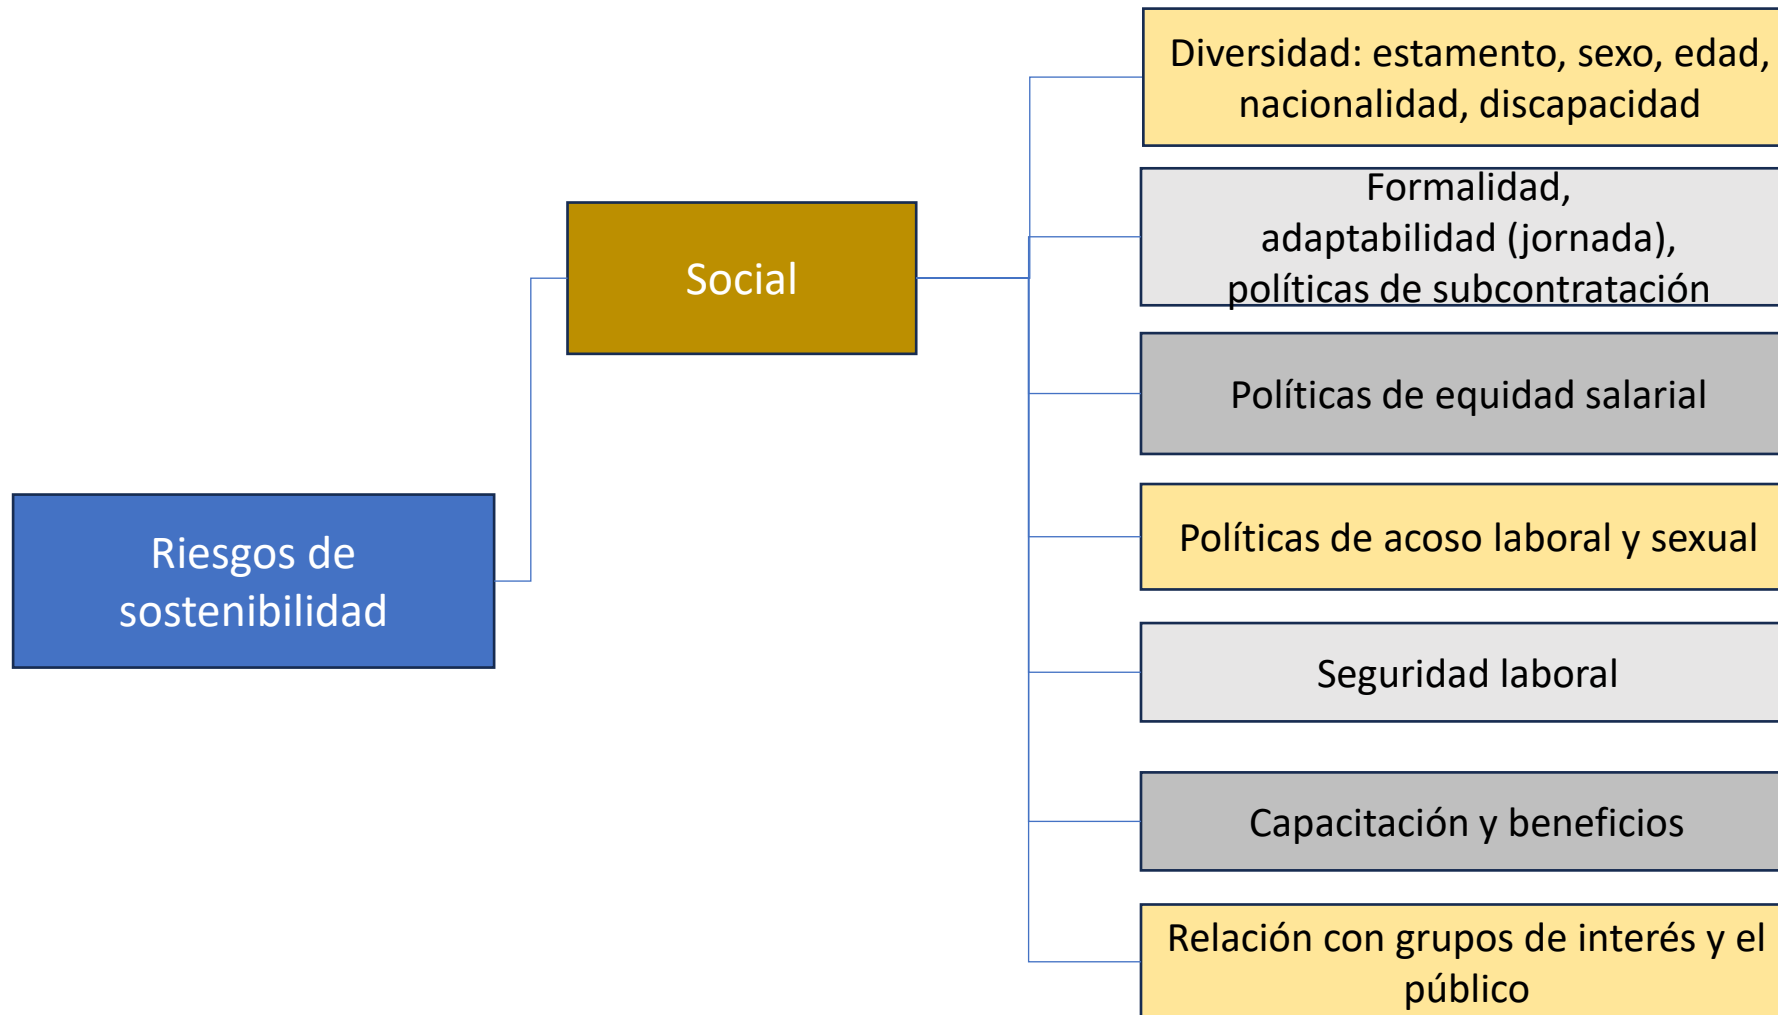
Riesgos de sostenibilidad

Social

Diversidad: estamento, sexo, edad, nacionalidad, discapacidad

Formalidad, adaptabilidad (jornada), políticas de subcontratación

Políticas de equidad salarial

Políticas de acoso laboral y sexual

Seguridad laboral

Capacitación y beneficios

Relación con grupos de interés y el público